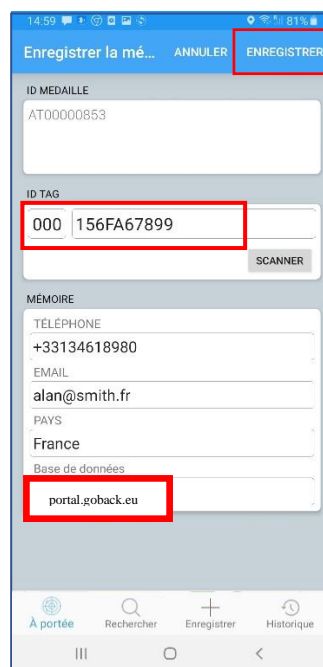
14:59 81%

Enregistrer la mé... ANNULER ENREGISTRER

ID MEDAILLE

AT00000853

ID TAG

000 156FA67899

SCANNER

MÉMOIRE

TÉLÉPHONE

+33134618980

EMAIL

alan@smith.fr

PAYS

France

Base de données

portal.goback.eu

À portée Rechercher Enregistrer Historique